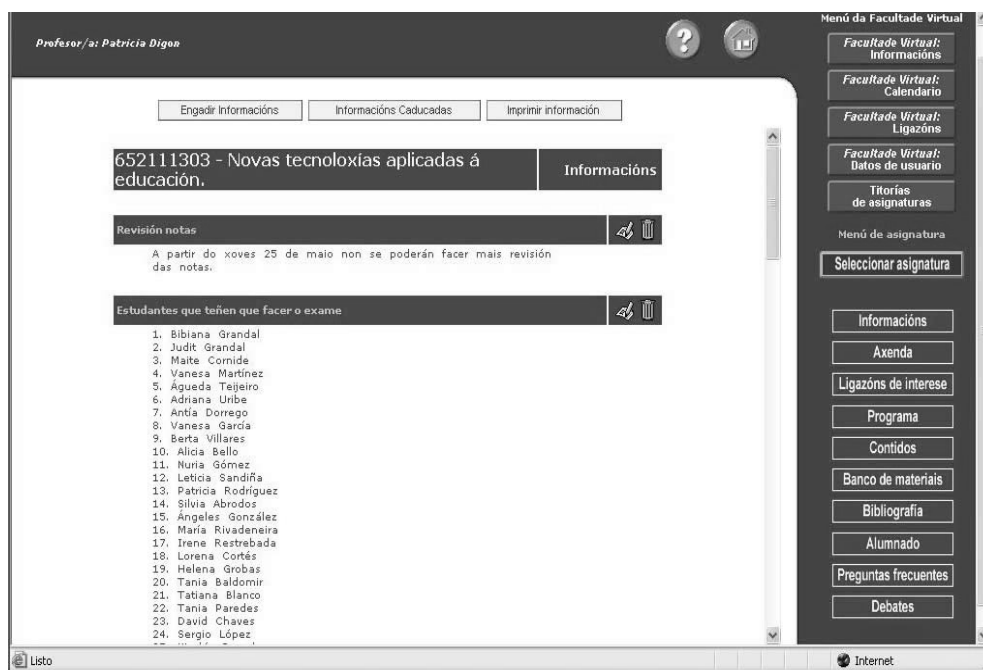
Profesor/a: Patricia Digon

Menú da Facultade Virtual

Facultade Virtual: Informacións

Facultade Virtual: Calendario

Facultade Virtual: Ligazóns

Facultade Virtual: Datos de usuario

Titorías de asignaturas

Menú de asignatura

Seleccionar asignatura

Engadir Informacións | Informacións Caducadas | Imprimir información

| 652111303 - Novas tecnoloxías aplicadas á educación. | Informacións |
|---|---|

Revisión notas

A partir do xoves 25 de maio non se poderán facer mais revisión das notas.

Estudantes que teñen que facer o exame

1. Bibiana Grandal
2. Judit Grandal
3. Maite Cornide
4. Vanesa Martínez
5. Águeda Teijeiro
6. Adriana Uribe
7. Antía Dorrego
8. Vanesa García
9. Berta Villares
10. Alicia Bello
11. Nuria Gómez
12. Leticia Sandiña
13. Patricia Rodríguez
14. Silvia Abrodos
15. Ángeles González
16. María Rivadeneira
17. Irene Restrebada
18. Lorena Cortés
19. Helena Grobas
20. Tania Baldomir
21. Tatiana Blanco
22. Tania Paredes
23. David Chaves
24. Sergio López
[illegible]

Informacións

Axenda

Ligazóns de interese

Programa

Contidos

Banco de materiais

Bibliografía

Alumnado

Preguntas frecuentes

Debates

Listo

Internet